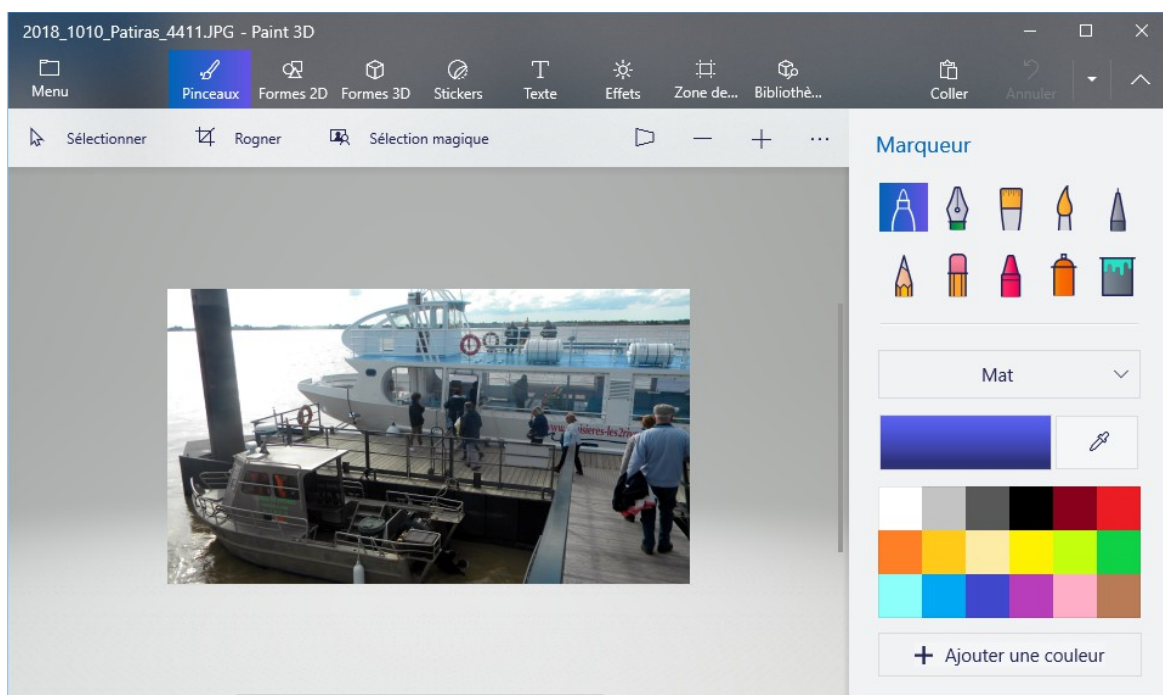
2018_1010_Patiras_4411.JPG - Paint 3D

Menu
Pinceaux
Formes 2D
Formes 3D
Stickers
Texte
Effets
Zone de...
Bibliothè...
Coller
Annuler

Sélectionner
Rogner
Sélection magique
...

Marqueur

Mat

+ Ajouter une couleur

www.croisieres-les2rives